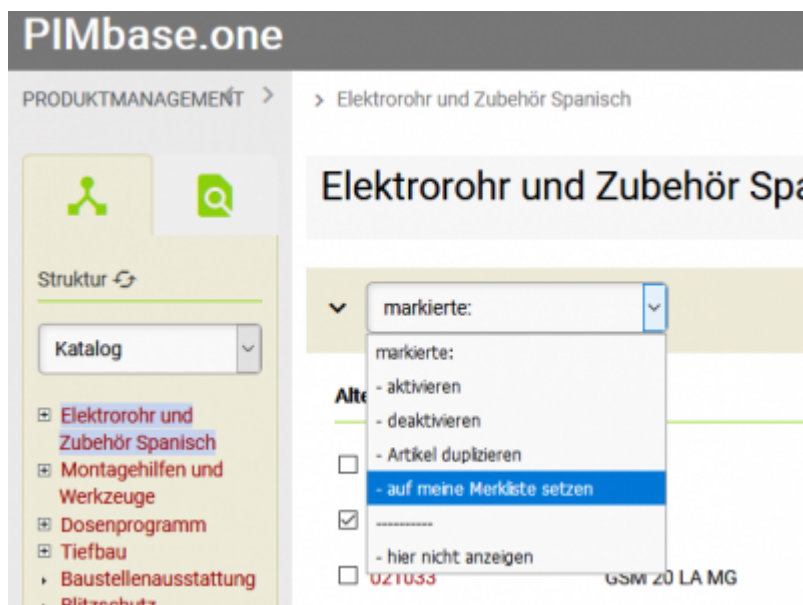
PIMbase.one

PRODUKTMANAGEMENT >

> Elektrorohr und Zubehör Spanisch

Elektrorohr und Zubehör Spa

Struktur

Katalog

⊞ Elektrorohr und Zubehör Spanisch
⊞ Montagehilfen und Werkzeuge
⊞ Dosenprogramm
⊞ Tiefbau
▸ Baustellenausstattung
▸ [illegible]

markierte:

markierte:
- aktivieren
- deaktivieren
- Artikel duplizieren
- auf meine Merkliste setzen
----------
- hier nicht anzeigen

Alte

021033 GSM 20 LA MG